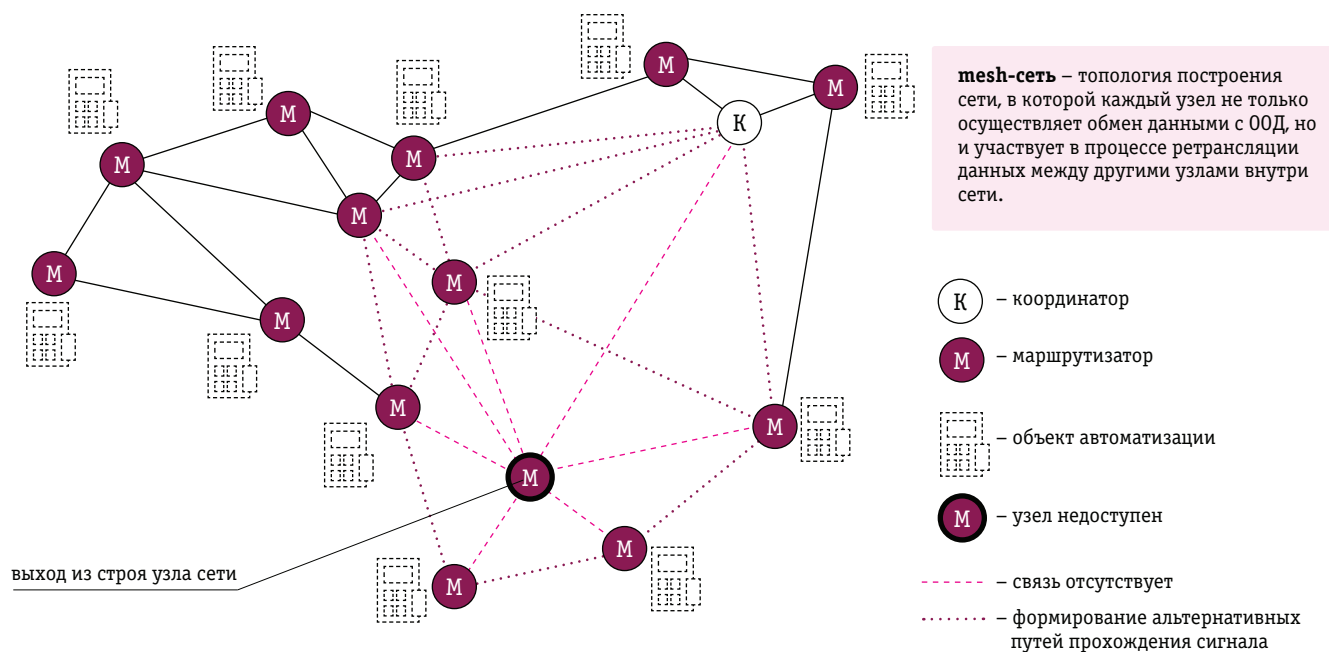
mesh-сеть – топология построения сети, в которой каждый узел не только осуществляет обмен данными с ООД, но и участвует в процессе ретрансляции данных между другими узлами внутри сети.

М М М М К М М М М М М М М М М М

выход из строя узла сети

К – координатор

М – маршрутизатор

– объект автоматизации

М – узел недоступен

– связь отсутствует

– формирование альтернативных путей прохождения сигнала